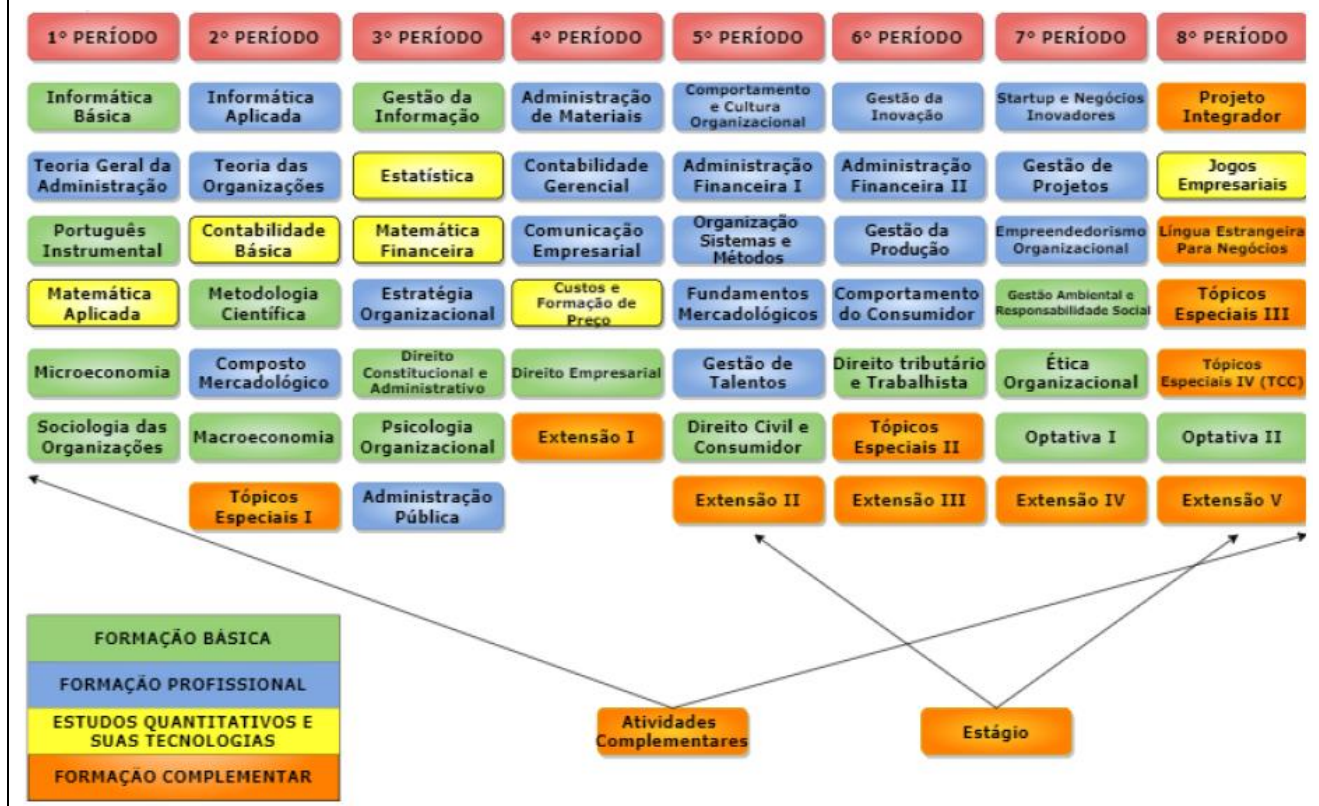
| 1º PERÍODO | 2º PERÍODO | 3º PERÍODO | 4º PERÍODO | 5º PERÍODO | 6º PERÍODO | 7º PERÍODO | 8º PERÍODO |
|---|---|---|---|---|---|---|---|
| Informática Básica | Informática Aplicada | Gestão da Informação | Administração de Materiais | Comportamento e Cultura Organizacional | Gestão da Inovação | Startup e Negócios Inovadores | Projeto Integrador |
| Teoria Geral da Administração | Teoria das Organizações | Estatística | Contabilidade Gerencial | Administração Financeira I | Administração Financeira II | Gestão de Projetos | Jogos Empresariais |
| Português Instrumental | Contabilidade Básica | Matemática Financeira | Comunicação Empresarial | Organização Sistemas e Métodos | Gestão da Produção | Empreendedorismo Organizacional | Língua Estrangeira Para Negócios |
| Matemática Aplicada | Metodologia Científica | Estratégia Organizacional | Custos e Formação de Preço | Fundamentos Mercadológicos | Comportamento do Consumidor | Gestão Ambiental e Responsabilidade Social | Tópicos Especiais III |
| Microeconomia | Composto Mercadológico | Direito Constitucional e Administrativo | Direito Empresarial | Gestão de Talentos | Direito tributário e Trabalhista | Ética Organizacional | Tópicos Especiais IV (TCC) |
| Sociologia das Organizações | Macroeconomia | Psicologia Organizacional | Extensão I | Direito Civil e Consumidor | Tópicos Especiais II | Optativa I | Optativa II |
| | Tópicos Especiais I | Administração Pública | | Extensão II | Extensão III | Extensão IV | Extensão V |

FORMAÇÃO BÁSICA
FORMAÇÃO PROFISSIONAL
ESTUDOS QUANTITATIVOS E SUAS TECNOLOGIAS
FORMAÇÃO COMPLEMENTAR

Atividades Complementares

Estágio